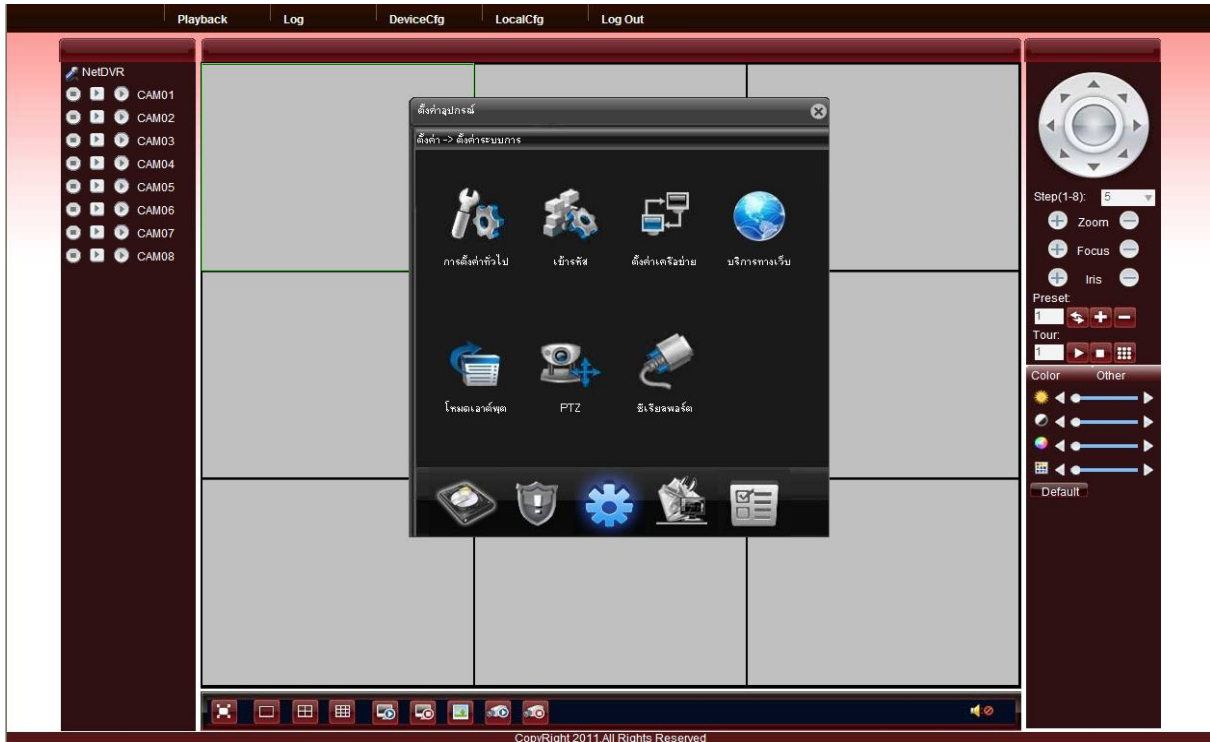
Playback Log DeviceCfg LocalCfg Log Out

NetDVR
CAM01
CAM02
CAM03
CAM04
CAM05
CAM06
CAM07
CAM08

ตั้งค่าอุปกรณ์
ตั้งค่า -> ตั้งค่าระบบการ

การตั้งค่าทั่วไป
เข้ารหัส
ตั้งค่าเครือข่าย
บริการทางเว็บ
โหมดเอาต์พุต
PTZ
ซีเรียลพอร์ต

Step(1-8): 5
Zoom
Focus
Iris
Preset
1
Tour:
1
Color Other
Default

CopyRight 2011 All Rights Reserved